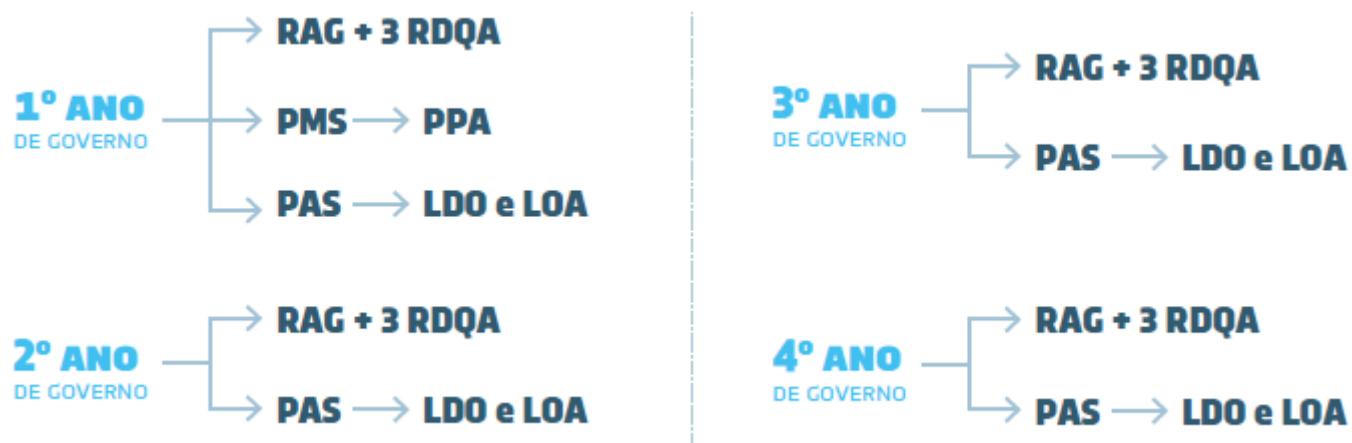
1º ANO
DE GOVERNO

RAG + 3 RDQA

PMS → PPA

PAS → LDO e LOA

2º ANO
DE GOVERNO

RAG + 3 RDQA

PAS → LDO e LOA

3º ANO
DE GOVERNO

RAG + 3 RDQA

PAS → LDO e LOA

4º ANO
DE GOVERNO

RAG + 3 RDQA

PAS → LDO e LOA